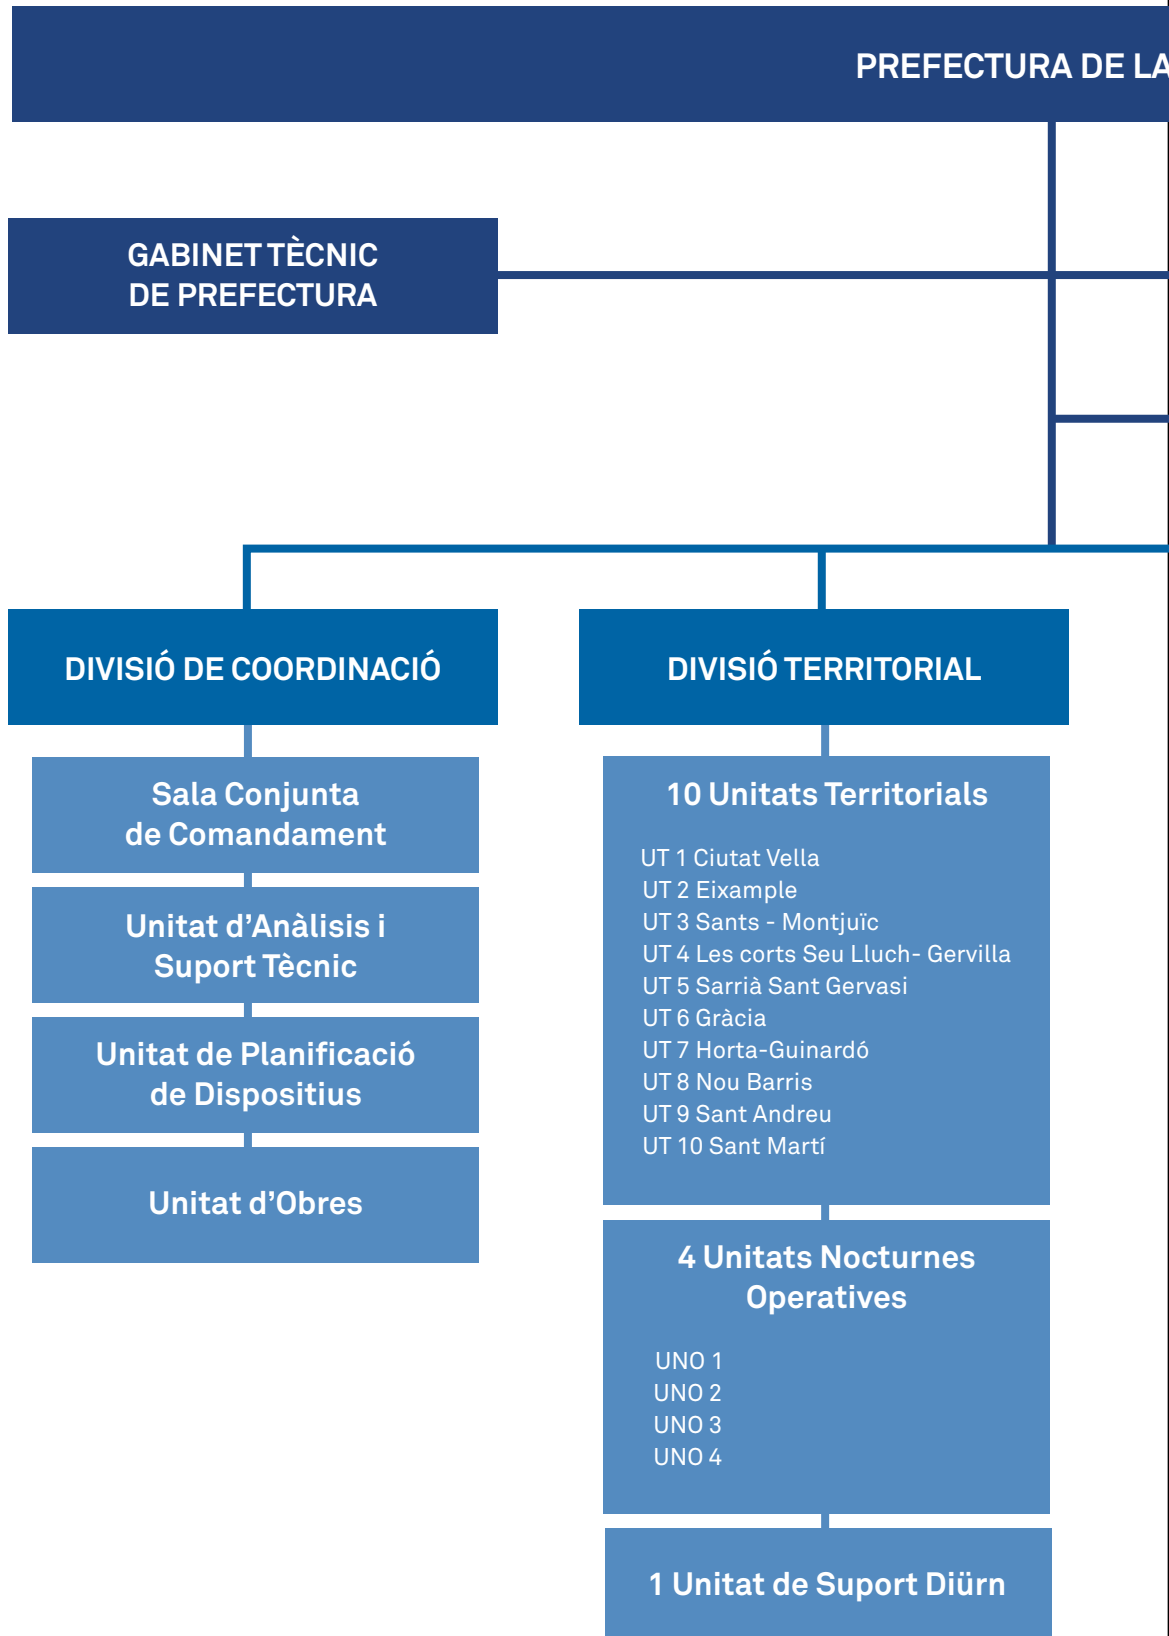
PREFECTURA DE LA

GABINET TÈCNIC DE PREFECTURA

DIVISIÓ DE COORDINACIÓ

Sala Conjunta de Comandament

Unitat d'Anàlisis i Suport Tècnic

Unitat de Planificació de Dispositius

Unitat d'Obres

DIVISIÓ TERRITORIAL

10 Unitats Territorials

UT 1 Ciutat Vella
UT 2 Eixample
UT 3 Sants - Montjuïc
UT 4 Les corts Seu Lluch- Gervilla
UT 5 Sarrià Sant Gervasi
UT 6 Gràcia
UT 7 Horta-Guinardó
UT 8 Nou Barris
UT 9 Sant Andreu
UT 10 Sant Martí

4 Unitats Nocturnes Operatives

UNO 1
UNO 2
UNO 3
UNO 4

1 Unitat de Suport Diürn